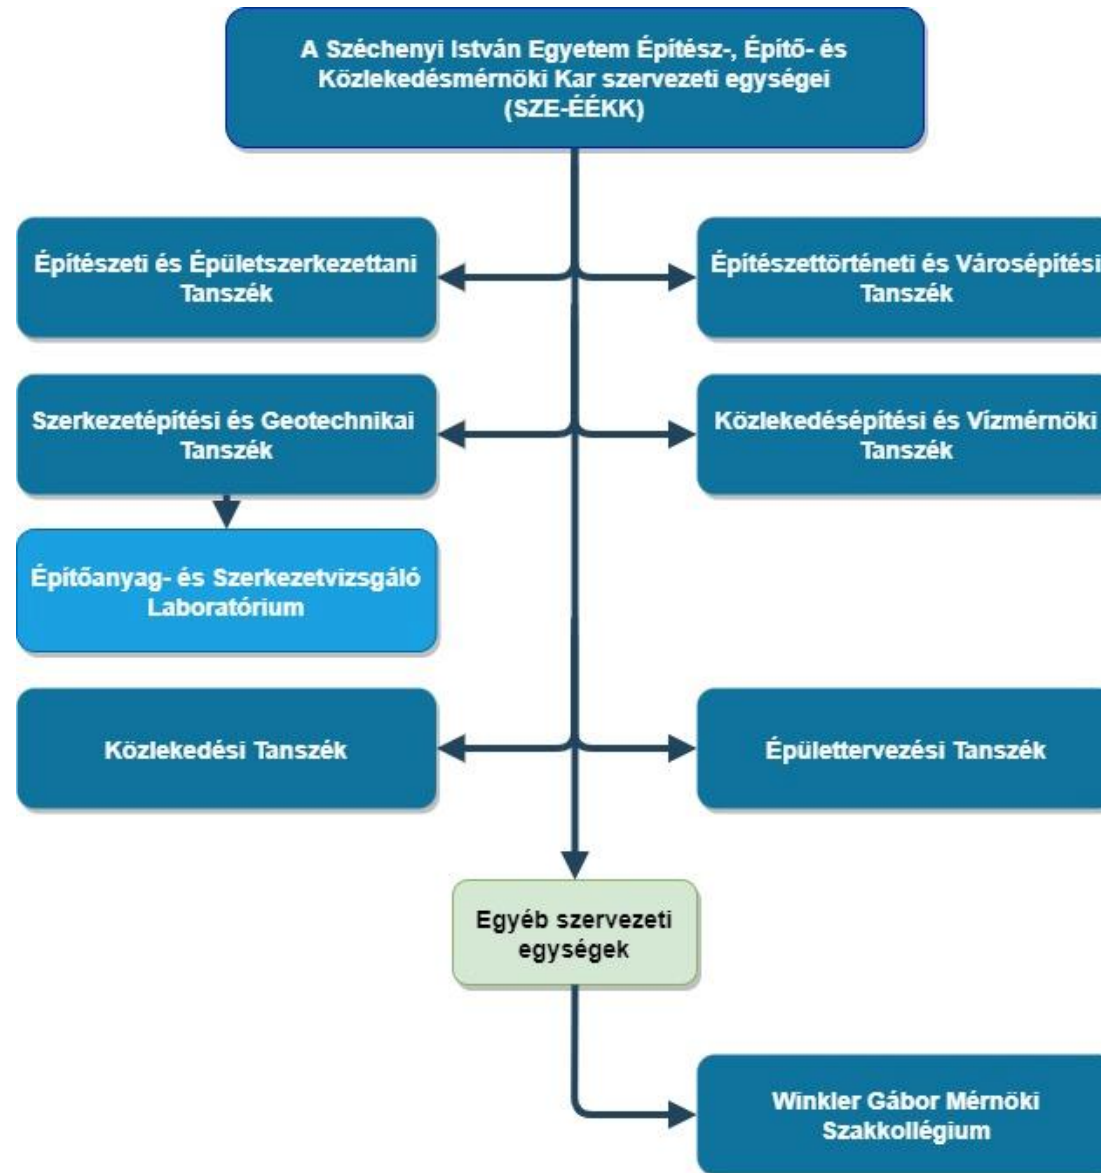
A Széchenyi István Egyetem Építész-, Építő- és Közlekedésmérnöki Kar szervezeti egységei (SZE-ÉÉKK)

Építészeti és Épületszerkezettani Tanszék

Építészettörténeti és Városépítési Tanszék

Szerkezetépítési és Geotechnikai Tanszék

Közlekedésépítési és Vízmérnöki Tanszék

Építőanyag- és Szerkezetvizsgáló Laboratórium

Közlekedési Tanszék

Épülettervezési Tanszék

Egyéb szervezeti egységek

Winkler Gábor Mérnöki Szakkollégium